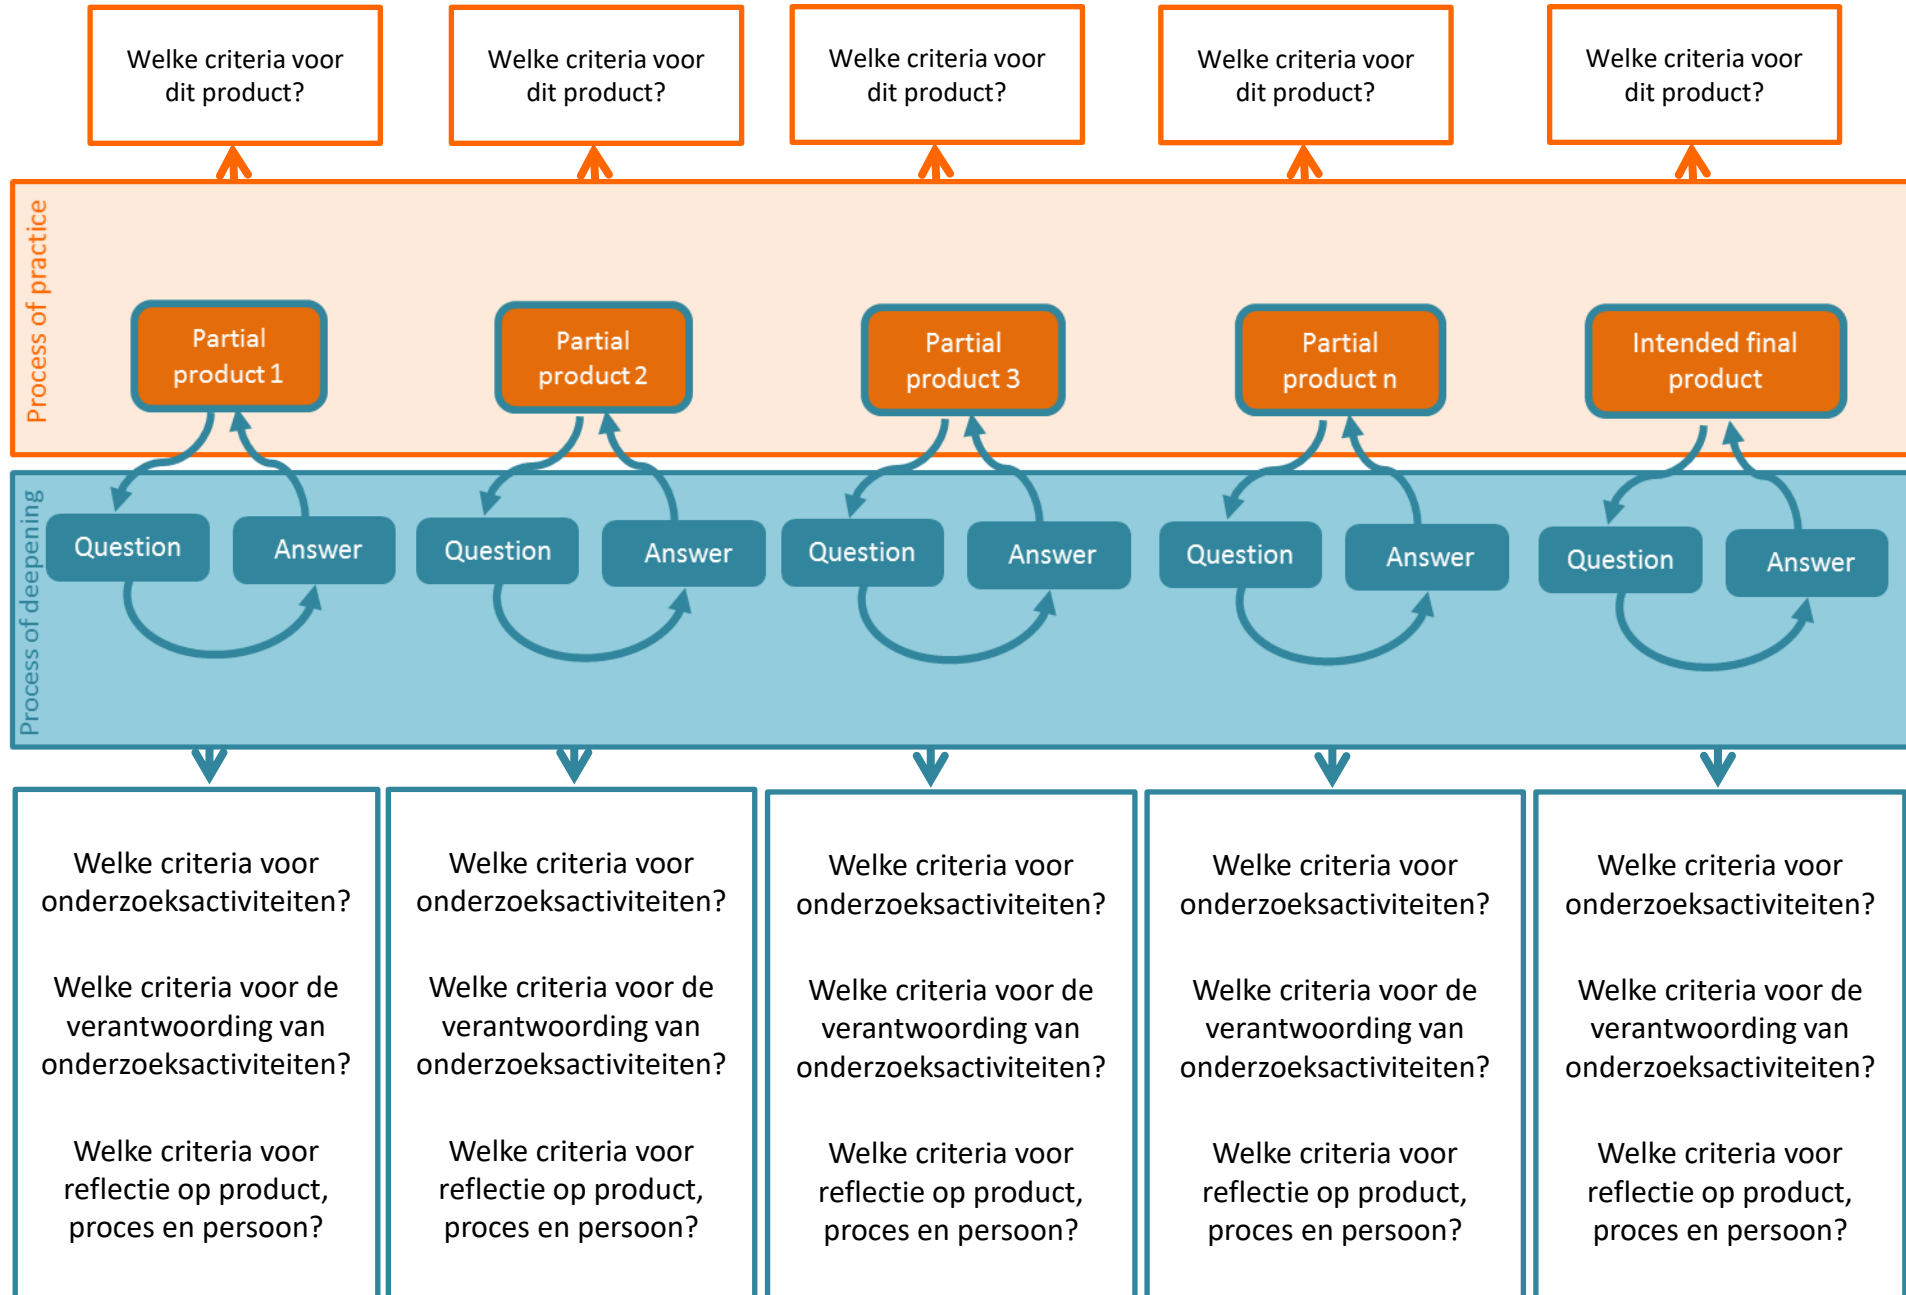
Welke criteria voor dit product?

Welke criteria voor dit product?

Welke criteria voor dit product?

Welke criteria voor dit product?

Welke criteria voor dit product?

Process of practice

Partial product 1

Partial product 2

Partial product 3

Partial product n

Intended final product

Process of deepening

Question

Answer

Question

Answer

Question

Answer

Question

Answer

Question

Answer

Welke criteria voor onderzoeksactiviteiten?

Welke criteria voor de verantwoording van onderzoeksactiviteiten?

Welke criteria voor reflectie op product, proces en persoon?

Welke criteria voor onderzoeksactiviteiten?

Welke criteria voor de verantwoording van onderzoeksactiviteiten?

Welke criteria voor reflectie op product, proces en persoon?

Welke criteria voor onderzoeksactiviteiten?

Welke criteria voor de verantwoording van onderzoeksactiviteiten?

Welke criteria voor reflectie op product, proces en persoon?

Welke criteria voor onderzoeksactiviteiten?

Welke criteria voor de verantwoording van onderzoeksactiviteiten?

Welke criteria voor reflectie op product, proces en persoon?

Welke criteria voor onderzoeksactiviteiten?

Welke criteria voor de verantwoording van onderzoeksactiviteiten?

Welke criteria voor reflectie op product, proces en persoon?